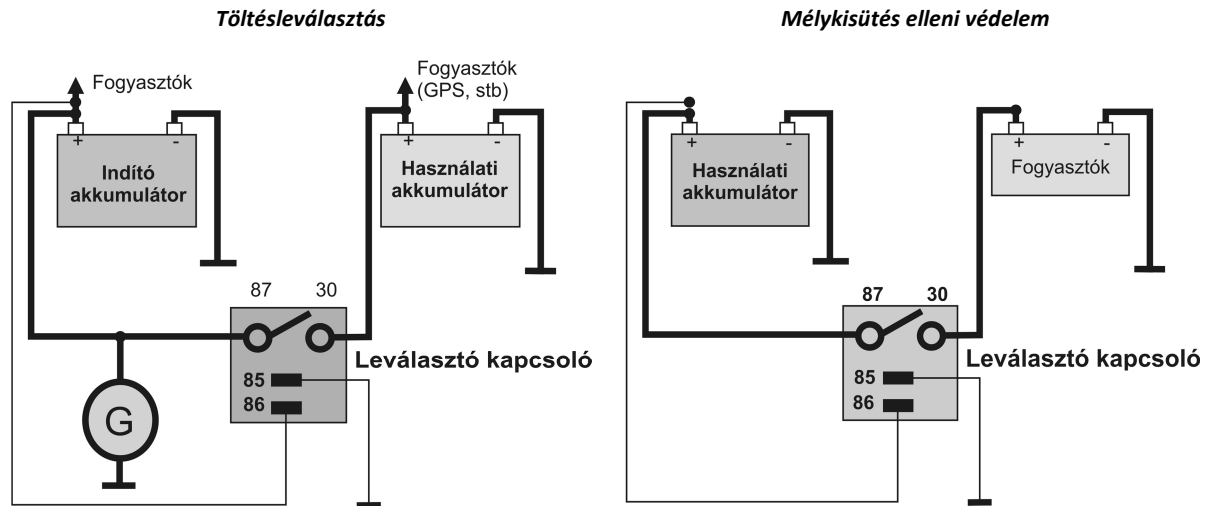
Töltésleválasztás

Fogyasztók

Fogyasztók
(GPS, stb)

+ -

Indító akkumulátor

+ -

Használati akkumulátor

87 30

Leválasztó kapcsoló

85
86

G

Mélykisütés elleni védelem

+ -

Használati akkumulátor

+ -

Fogyasztók

87 30

Leválasztó kapcsoló

85
86